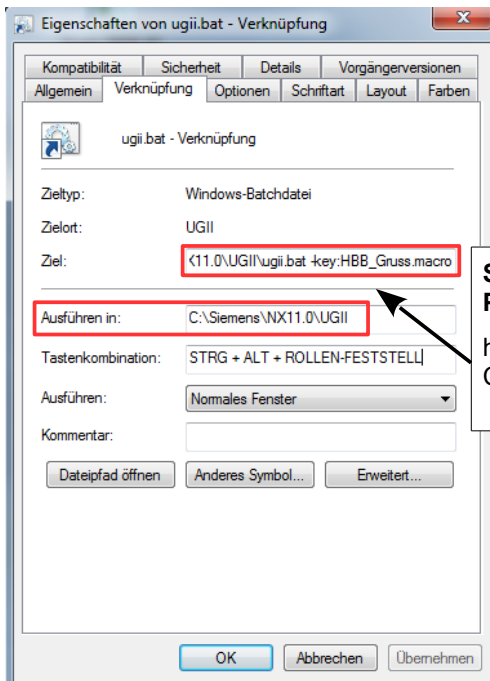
Eigenschaften von ugii.bat - Verknüpfung

Kompatibilität | Sicherheit | Details | Vorgängerversionen
Allgemein | Verknüpfung | Optionen | Schriftart | Layout | Farben

ugii.bat - Verknüpfung

Zieltyp: Windows-Batchdatei

Zielort: UGII

Ziel: \11.0\UGII\ugii.bat -key:HBB_Gruss.macro

Ausführen in: C:\Siemens\NX11.0\UGII

Tastenkombination: STRG + ALT + ROLLEN-FESTSTELL

Ausführen: Normales Fenster

Kommentar:

Dateipfad öffnen | Anderes Symbol... | Erweitert...

S
F

h
C

OK | Abbrechen | Übernehmen